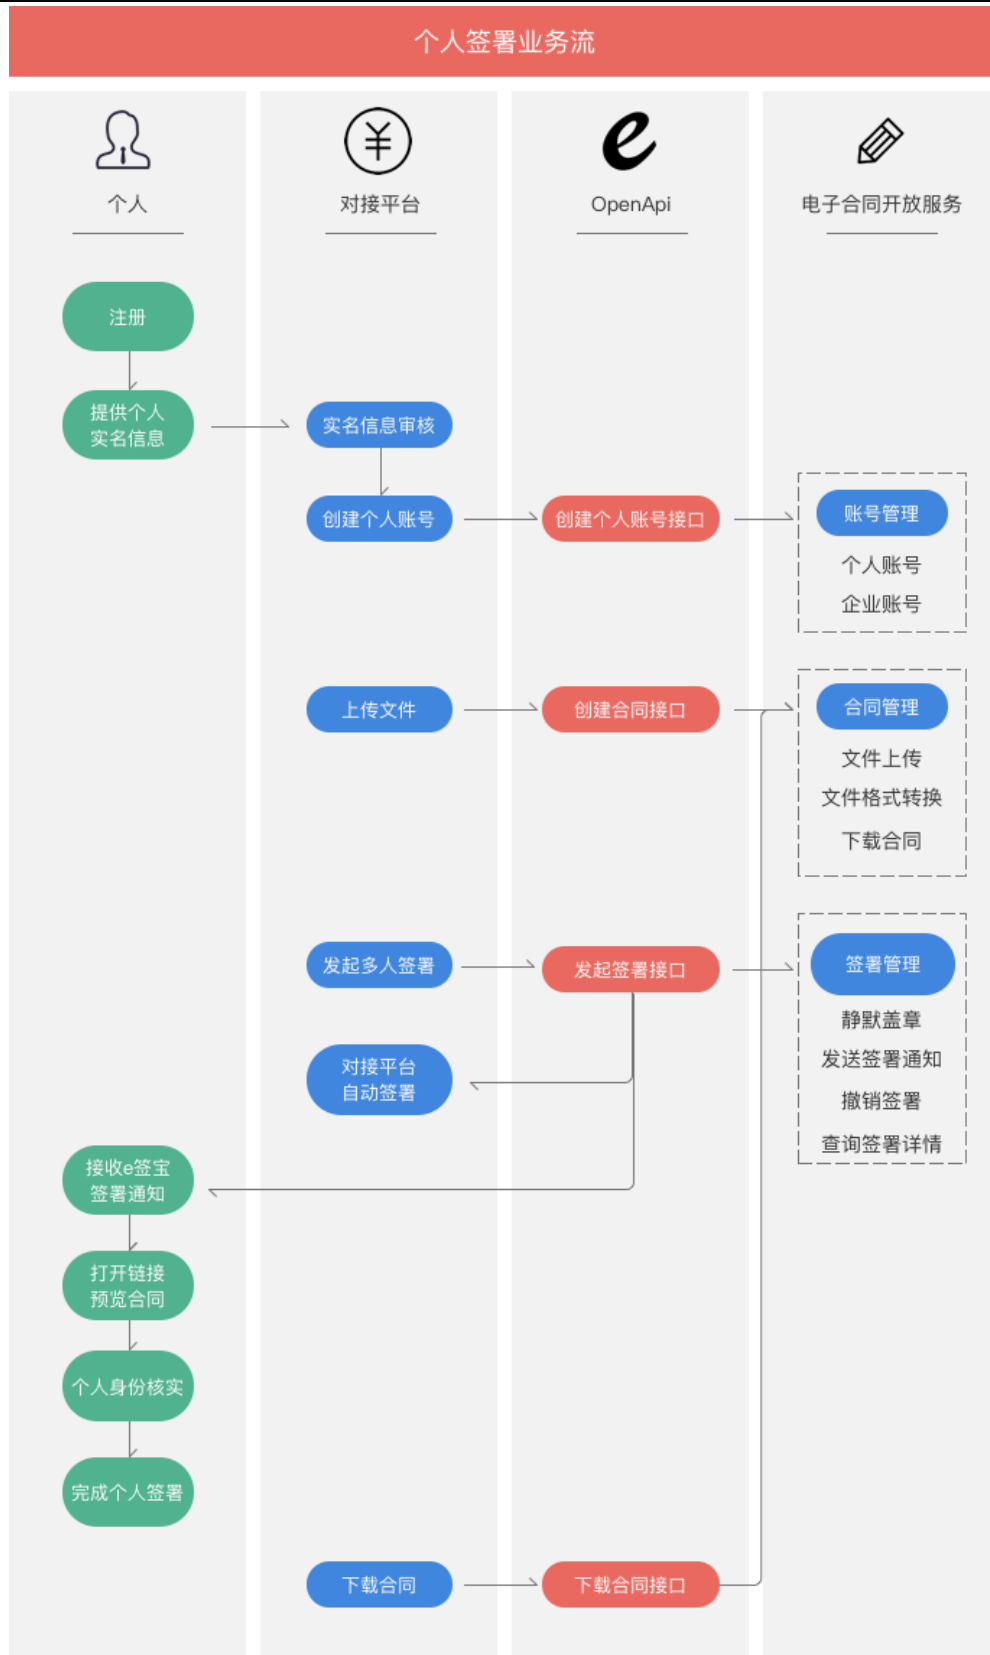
个人签署业务流

个人

对接平台

OpenApi

电子合同开放服务

注册

提供个人实名信息

实名信息审核

创建个人账号

创建个人账号接口

账号管理

个人账号

企业账号

上传文件

创建合同接口

合同管理

文件上传

文件格式转换

下载合同

发起多人签署

发起签署接口

签署管理

静默盖章

发送签署通知

撤销签署

查询签署详情

对接平台自动签署

接收e签宝签署通知

打开链接预览合同

个人身份核实

完成个人签署

下载合同

下载合同接口